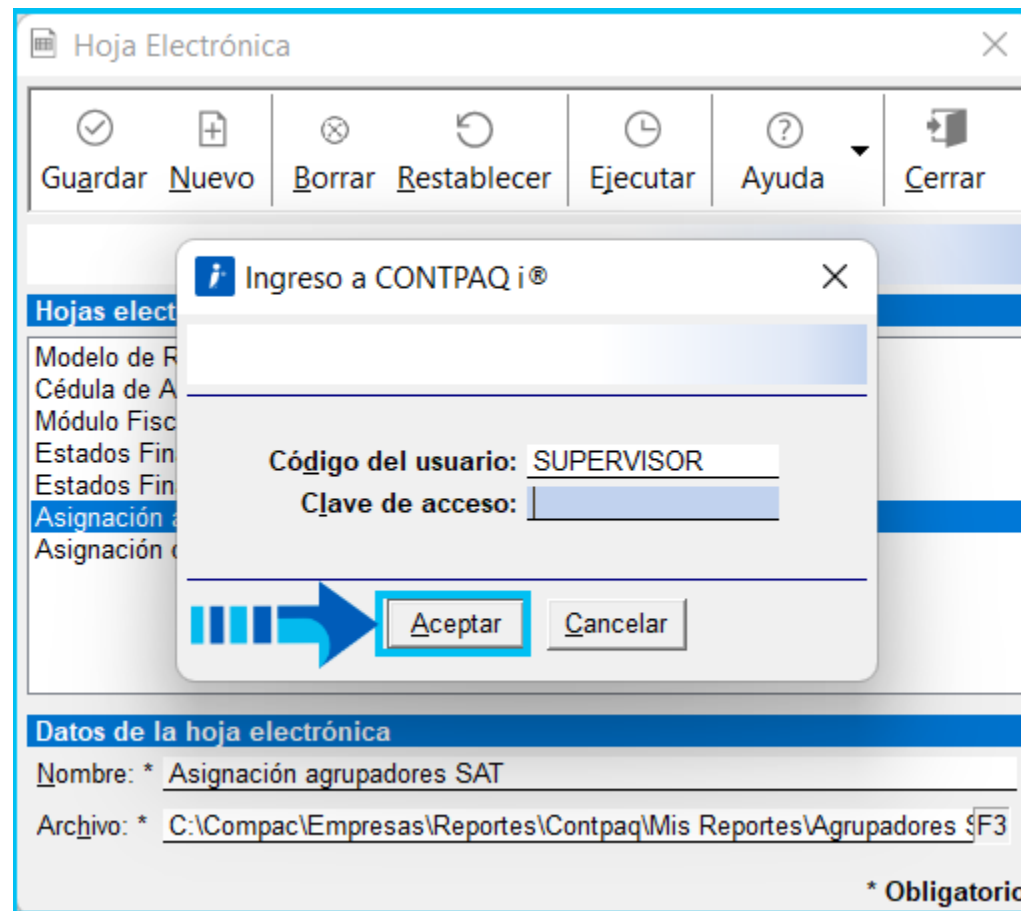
Hoja Electrónica

Guardar Nuevo Borrar Restablecer Ejecutar Ayuda Cerrar

Hojas elect

Modelo de R
Cédula de A
Módulo Fisc
Estados Fin
Estados Fin
Asignación a
Asignación d

Ingreso a CONTPAQ i®

Código del usuario: SUPERVISOR
Clave de acceso:

Aceptar Cancelar

Datos de la hoja electrónica

Nombre: * Asignación agrupadores SAT

Archivo: * C:\Compac\Empresas\Reportes\Contpaq\Mis Reportes\Agrupadores S F3

* Obligatorio